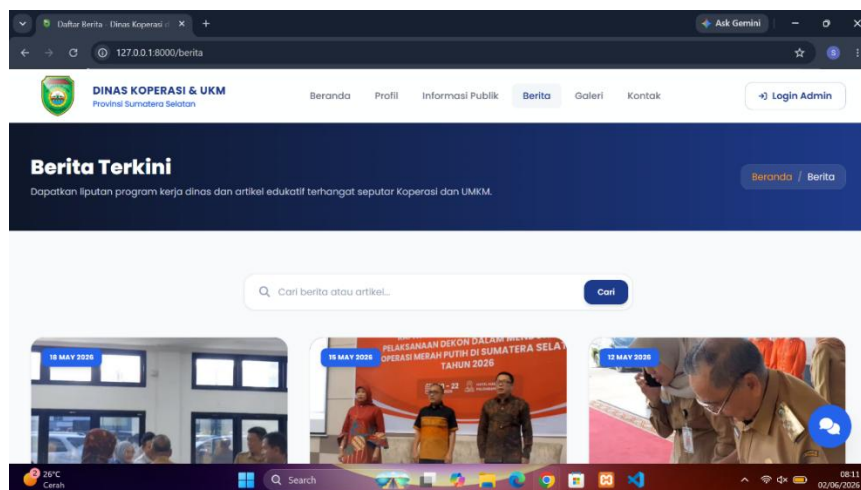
Daftar Berita - Dinas Koperasi d ×
+
Ask Gemini
127.0.0.1:8000/berita

DINAS KOPERASI & UKM
Provinsi Sumatera Selatan

Beranda Profil Informasi Publik Berita Galeri Kontak

Login Admin

Berita Terkini

Dapatkan liputan program kerja dinas dan artikel edukatif terhangat seputar Koperasi dan UMKM.

Beranda / Berita

Cari berita atau artikel...
Cari

18 MAY 2026

15 MAY 2026
PELAKSANAAN DEKON DALAM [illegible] KOPERASI MERAH PUTIH DI SUMATERA SELA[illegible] TAHUN 2026

12 MAY 2026

26°C
Cerah
Search
08:11
02/06/2026